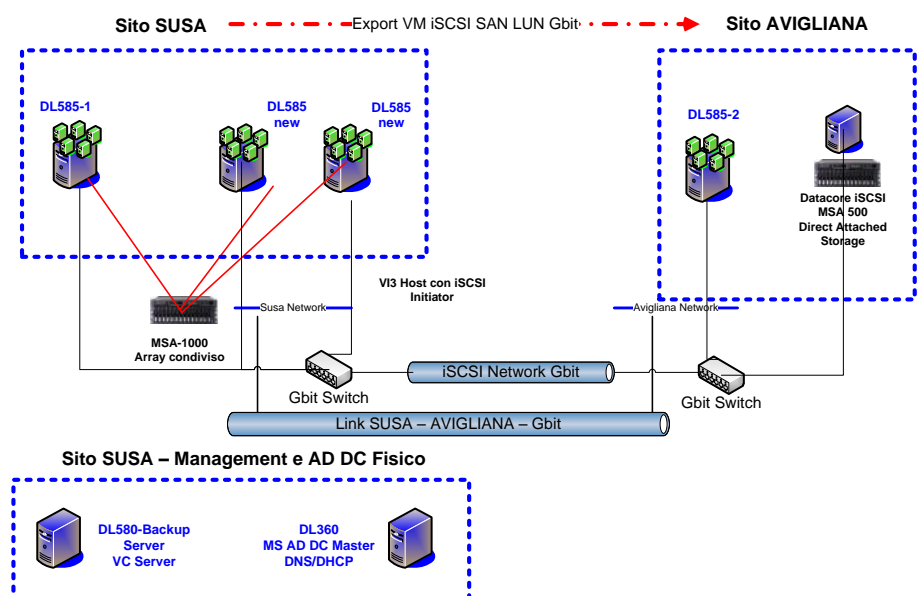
Sito SUSA

Export VM iSCSI SAN LUN Gbit

Sito AVIGLIANA

DL585-1

DL585 new

DL585 new

DL585-2

Datacore iSCSI MSA 500 Direct Attached Storage

VI3 Host con iSCSI Initiator

Susa Network

Avigliana Network

MSA-1000 Array condiviso

iSCSI Network Gbit

Gbit Switch

Gbit Switch

Link SUSA – AVIGLIANA – Gbit

Sito SUSA – Management e AD DC Fisico

DL580-Backup Server VC Server

DL360 MS AD DC Master DNS/DHCP